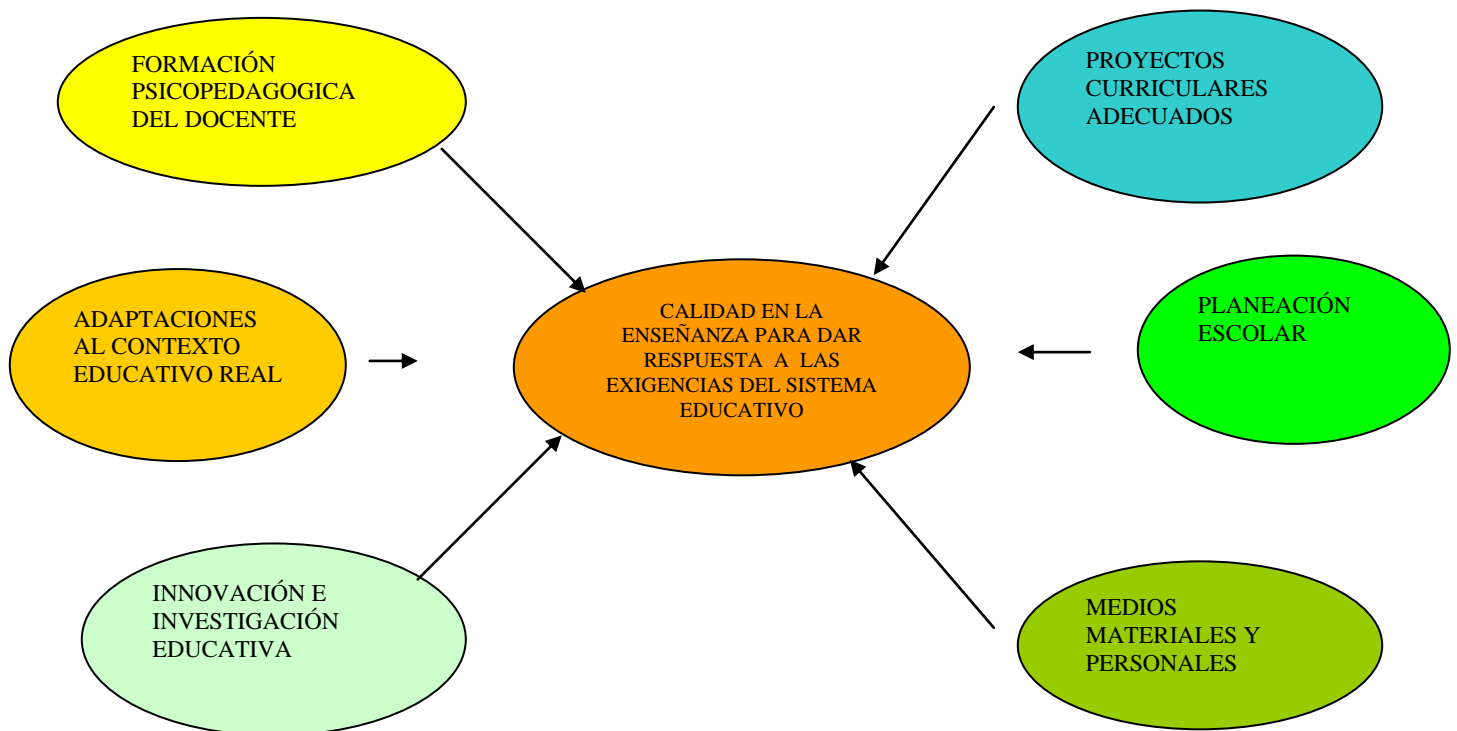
FORMACIÓN PSICOPEDAGOGICA DEL DOCENTE

PROYECTOS CURRICULARES ADECUADOS

ADAPTACIONES AL CONTEXTO EDUCATIVO REAL

CALIDAD EN LA ENSEÑANZA PARA DAR RESPUESTA A LAS EXIGENCIAS DEL SISTEMA EDUCATIVO

PLANEACIÓN ESCOLAR

INNOVACIÓN E INVESTIGACIÓN EDUCATIVA

MEDIOS MATERIALES Y PERSONALES